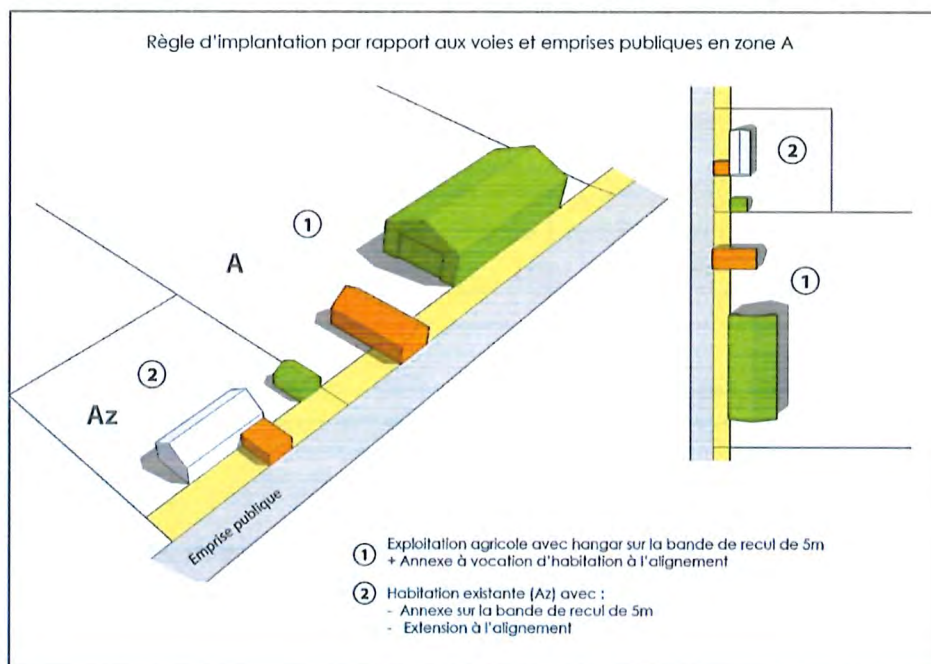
Règle d'implantation par rapport aux voies et emprises publiques en zone A

①

A

②

Az

Emprise publique

②

①

① Exploitation agricole avec hangar sur la bande de recul de 5m + Annexe à vocation d'habitation à l'alignement

② Habitation existante (Az) avec :
- Annexe sur la bande de recul de 5m
- Extension à l'alignement